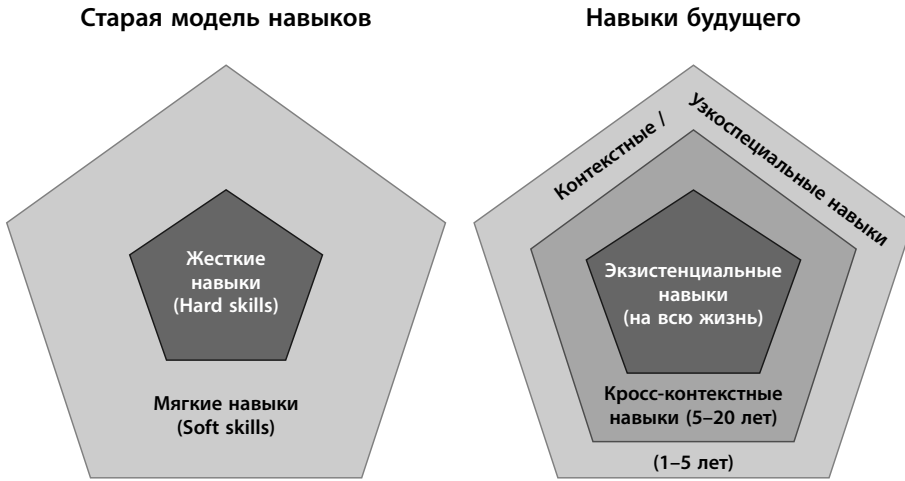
Старая модель навыков

Жесткие навыки (Hard skills)

Мягкие навыки (Soft skills)

Навыки будущего

Контекстные / Узкоспециальные навыки

Экзистенциальные навыки (на всю жизнь)

Кросс-контекстные навыки (5–20 лет)

(1–5 лет)